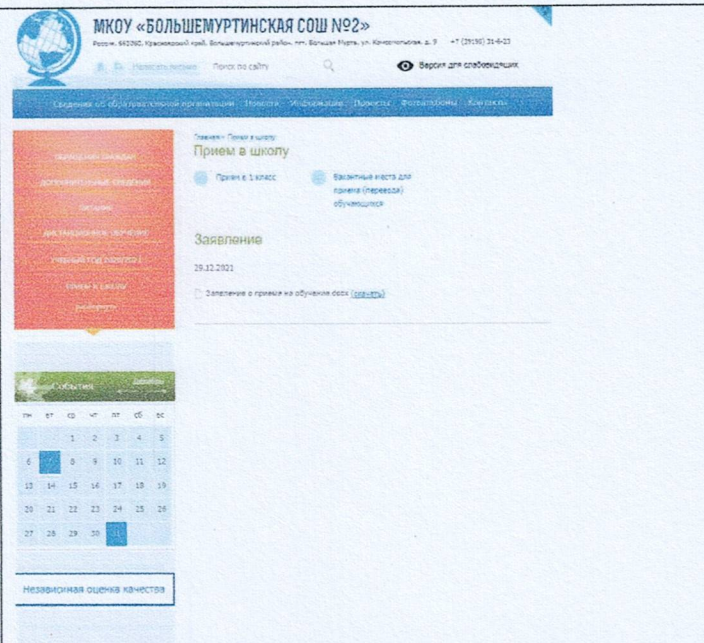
МКОУ «БОЛЬШЕМУРТИНСКАЯ СОШ №2»

Россия, 663060, Красноярский край, Большемуртинский район, пгт. Большая Мурта, ул. Кочетова, д. 9 +7 (39198) 31-6-23

Написать письмо Поиск по сайту

Версия для слабовидящих

Сведения об образовательной организации Новости Информация Документы Фотоальбомы Контакты

Главная » Прием в школу

Прием в школу

Прием в 1 класс

Вакантные места для приема (перевода) обучающихся

Заявление

29.12.2021

Заявление о приеме на обучение docx (скачать)

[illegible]

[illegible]

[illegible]

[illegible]

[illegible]

Прием в школу

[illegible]

События

| пн | вт | ср | чт | пт | сб | вс |
|---|---|---|---|---|---|---|
| | | 1 | 2 | 3 | 4 | 5 |
| 6 | 7 | 8 | 9 | 10 | 11 | 12 |
| 13 | 14 | 15 | 16 | 17 | 18 | 19 |
| 20 | 21 | 22 | 23 | 24 | 25 | 26 |
| 27 | 28 | 29 | 30 | 31 | | |

Независимая оценка качества